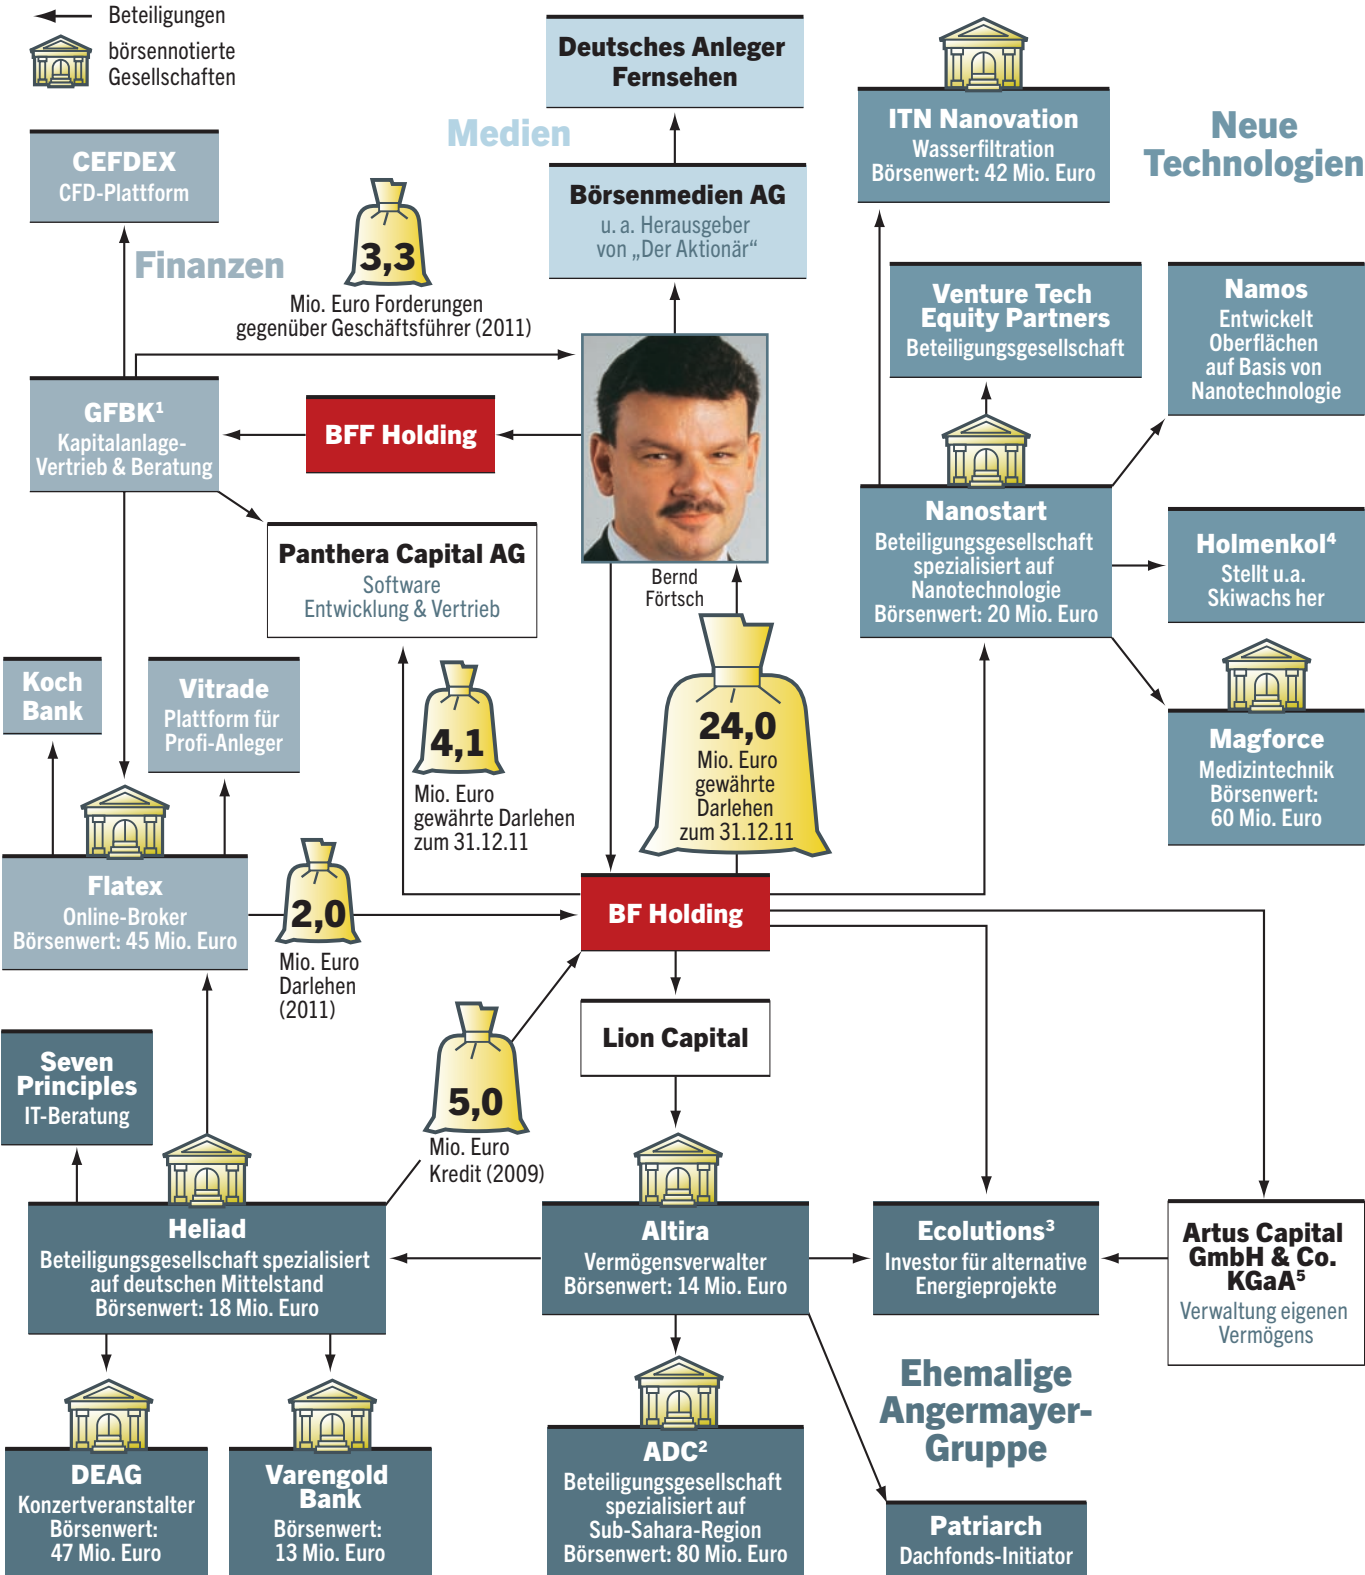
Beteiligungen
börsennotierte Gesellschaften

Deutsches Anleger Fernsehen

ITN Nanovation
Wasserfiltration
Börsenwert: 42 Mio. Euro

Neue Technologien

Medien

CEFDEX
CFD-Plattform

Börsenmedien AG
u. a. Herausgeber von „Der Aktionär“

Finanzen

3,3
Mio. Euro Forderungen gegenüber Geschäftsführer (2011)

Venture Tech Equity Partners
Beteiligungsgesellschaft

Namos
Entwickelt Oberflächen auf Basis von Nanotechnologie

GFBK¹
Kapitalanlage-Vertrieb & Beratung

BFF Holding

Nanostart
Beteiligungsgesellschaft spezialisiert auf Nanotechnologie
Börsenwert: 20 Mio. Euro

Panthera Capital AG
Software Entwicklung & Vertrieb

Bernd Förtsch

Holmenkol⁴
Stellt u.a. Skiwachs her

Koch Bank

Vitrade
Plattform für Profi-Anleger

4,1
Mio. Euro gewährte Darlehen zum 31.12.11

24,0
Mio. Euro gewährte Darlehen zum 31.12.11

Magforce
Medizintechnik
Börsenwert: 60 Mio. Euro

Flatex
Online-Broker
Börsenwert: 45 Mio. Euro

2,0
Mio. Euro Darlehen (2011)

BF Holding

Lion Capital

Seven Principles
IT-Beratung

5,0
Mio. Euro Kredit (2009)

Heliad
Beteiligungsgesellschaft spezialisiert auf deutschen Mittelstand
Börsenwert: 18 Mio. Euro

Altira
Vermögensverwalter
Börsenwert: 14 Mio. Euro

Ecolutions³
Investor für alternative Energieprojekte

Artus Capital GmbH & Co. KGaA⁵
Verwaltung eigenen Vermögens

Ehemalige Angermayer-Gruppe

DEAG
Konzertveranstalter
Börsenwert: 47 Mio. Euro

Varengold Bank
Börsenwert: 13 Mio. Euro

ADC²
Beteiligungsgesellschaft spezialisiert auf Sub-Sahara-Region
Börsenwert: 80 Mio. Euro

Patriarch
Dachfonds-Initiator